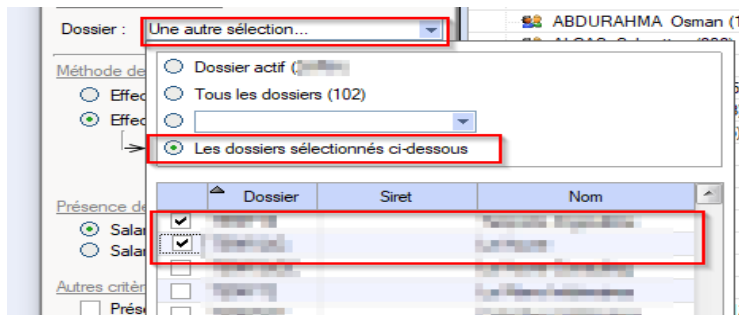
Dossier : Une autre sélection...

ABDURAHMA Osman (1

Méthode de

Effec

Effec

Dossier actif ([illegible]

Tous les dossiers (102)

Les dossiers sélectionnés ci-dessous

| | Dossier | Siret | Nom |
|---|---|---|---|
| ✔ | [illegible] | | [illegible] |
| ✔ | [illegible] | | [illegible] |
| | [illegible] | | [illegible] |
| | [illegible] | | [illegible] |
| | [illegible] | | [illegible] |

Présence de

Salar

Salar

Autres critèr

Prése